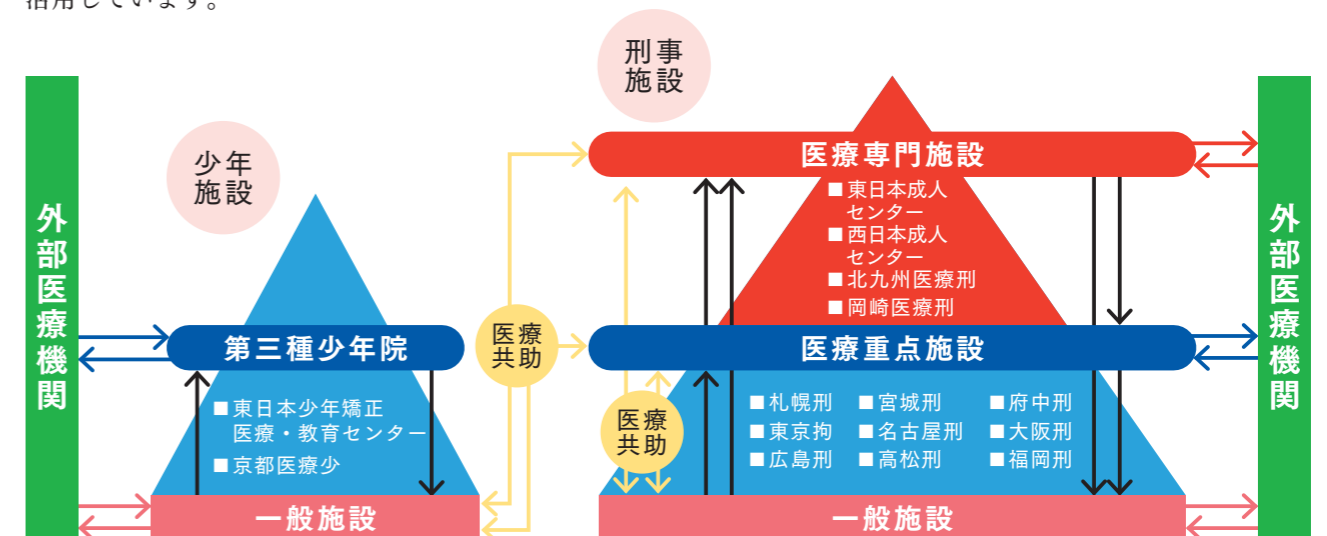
活用しています。

外部医療機関

少年施設

第三種少年院

■東日本少年矯正医療・教育センター
■京都医療少

一般施設

医療共助

刑事施設

医療専門施設

■東日本成人センター
■西日本成人センター
■北九州医療刑
■岡崎医療刑

医療重点施設

■札幌刑 ■宮城刑 ■府中刑
■東京拘 ■名古屋刑 ■大阪刑
■広島刑 ■高松刑 ■福岡刑

医療共助

一般施設

外部医療機関